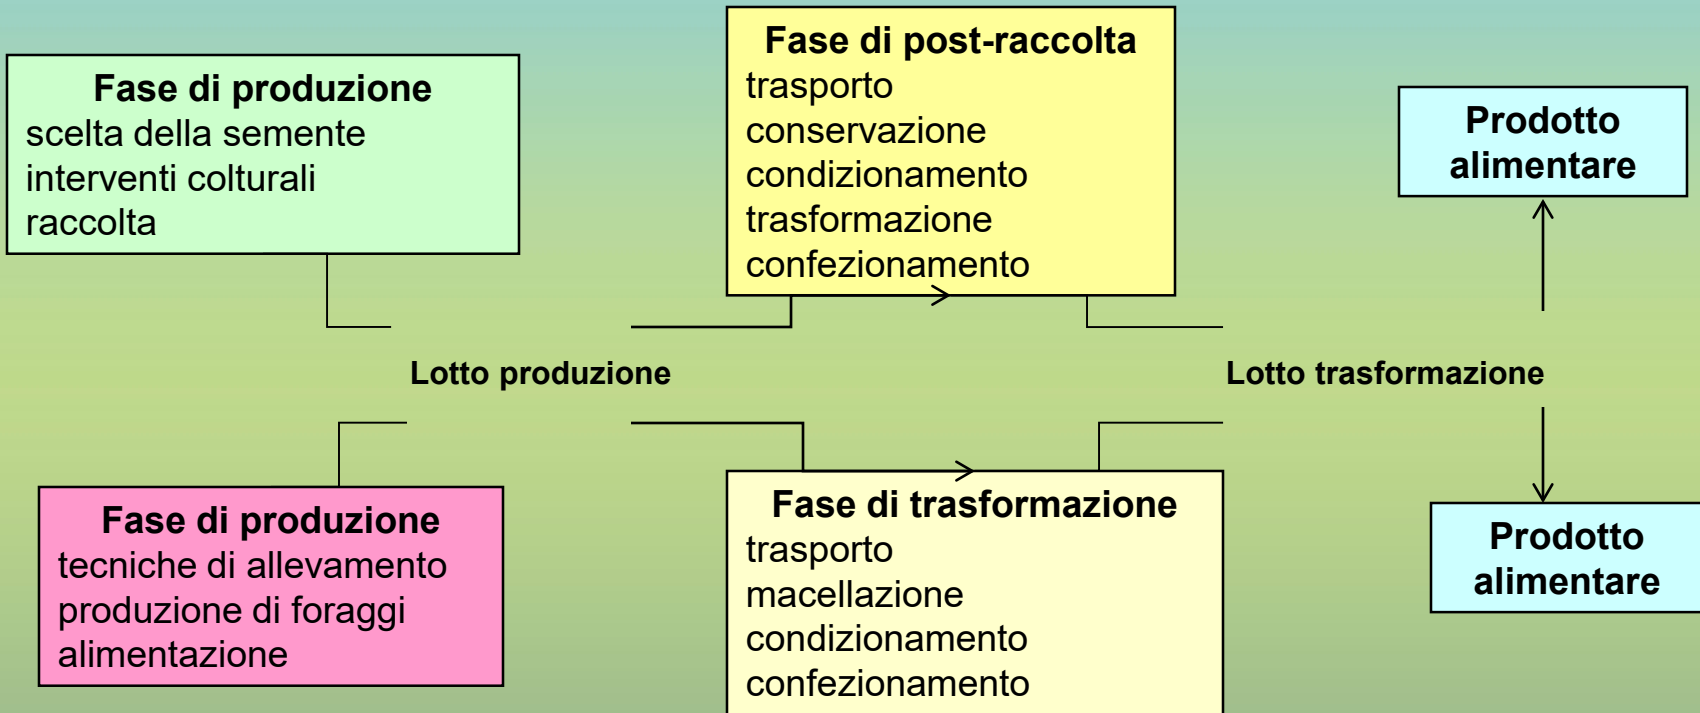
Fase di produzione
scelta della semente
interventi colturali
raccolta

Fase di post-raccolta
trasporto
conservazione
condizionamento
trasformazione
confezionamento

Prodotto alimentare

Lotto produzione

Lotto trasformazione

Fase di produzione
tecniche di allevamento
produzione di foraggi
alimentazione

Fase di trasformazione
trasporto
macellazione
condizionamento
confezionamento

Prodotto alimentare